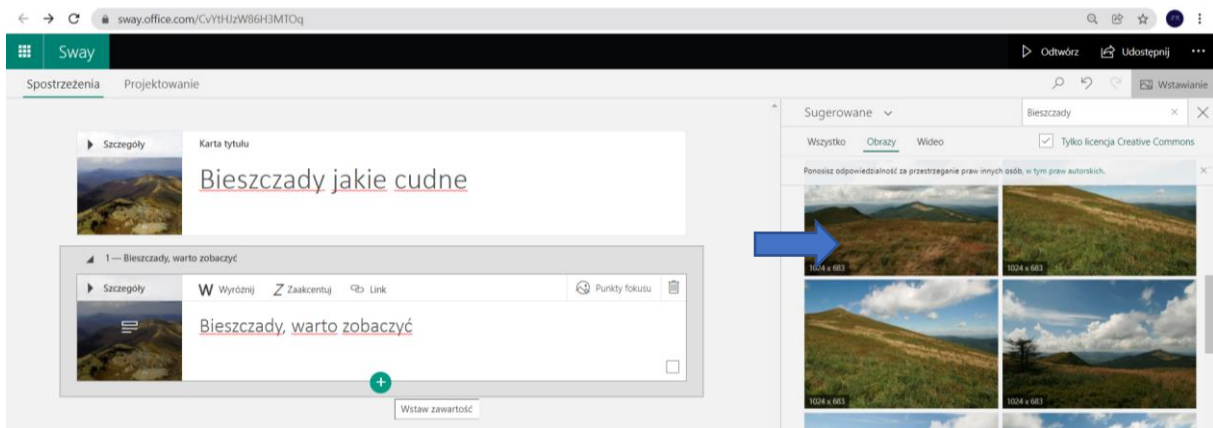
sway.office.com/CvYtHJzW86H3MTOq

Sway

Odtwórz Udostępnij ···

Spostrzeżenia Projektowanie

Wstawianie

Sugerowane

Bieszczady

Wszystko Obrazy Wideo

Tylko licencja Creative Commons

Ponosisz odpowiedzialność za przestrzeganie praw innych osób, w tym praw autorskich.

Szczegóły

Karta tytułu

Bieszczady jakie cudne

1 — Bieszczady, warto zobaczyć

Szczegóły

W Wyróżnij Z Zaakcentuj Link

Punkty fokusu

Bieszczady, warto zobaczyć

Wstaw zawartość

1024 x 683

1024 x 683

1024 x 683

1024 x 683